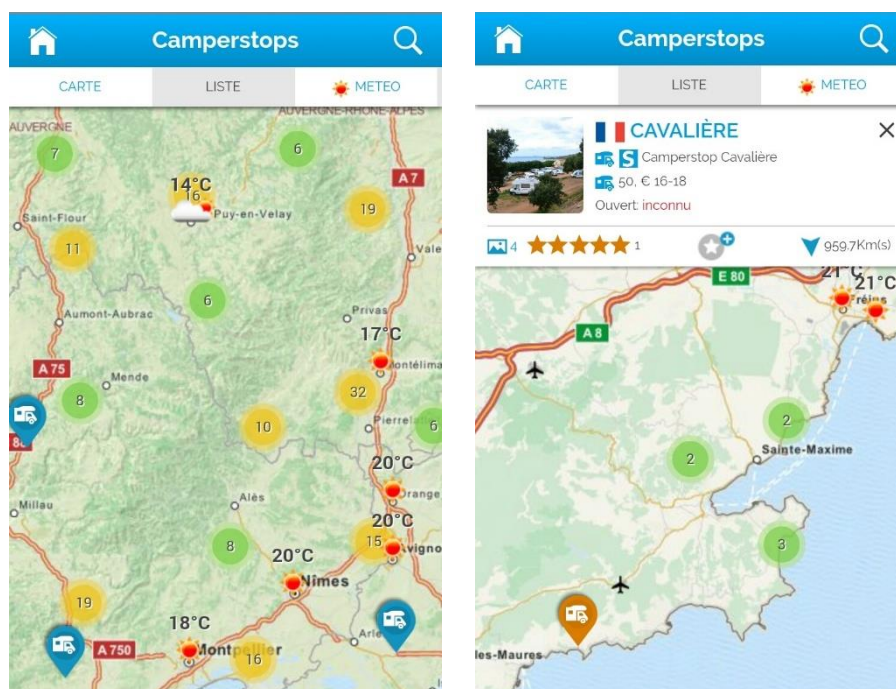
Camperstops

CARTE
LISTE
METEO

AUVERGNE-RHONE-ALPES
AUVERGNE
7
6
A 7
14°C
16
Puy-en-Velay
19
Saint-Flour
11
Vale
6
Aumont-Aubrac
Privas
17°C
A 75
Montélima
Mende
8
32
Pierrel
10
6
20°C
Alès
Orange
Millau
20°C
8
15
Avigno
20°C
Nîmes
19
18°C
A 750
Montpellier
16
Arle

Camperstops

CARTE
LISTE
METEO

CAVALIÈRE
S Camperstop Cavalière
50, € 16-18
Ouvert: inconnu
×
4
1
959.7Km(s)
E 80
21°C
21°C
Fréjus
A 8
2
2
Sainte-Maxime
3
les-Maures